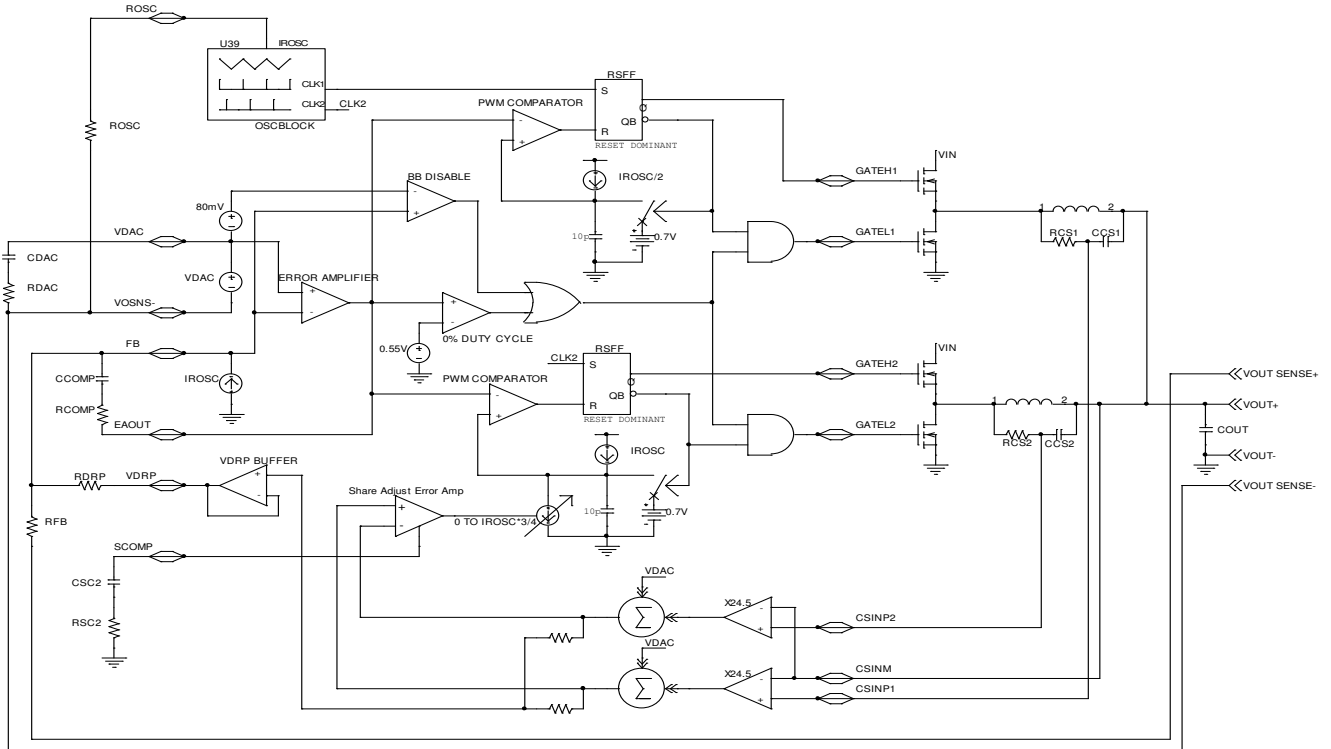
ROSC
U39
IROSC
CLK1
CLK2
CLK2
OSCBLOCK
ROSC
RSFF
S
R
Q
QB
RESET DOMINANT
PWM COMPARATOR
-
+
IROSC/2
BB DISABLE
80mV
VIN
GATEH1
GATEL1
0.7V
10p
1
2
RCS1
CCS1
VDAC
CDAC
RDAC
VDAC
VOSNS-
ERROR AMPLIFIER
+
-
0% DUTY CYCLE
0.55V
FB
CCOMP
RCOMP
EAOUT
IROSC
CLK2
RSFF
S
R
Q
QB
RESET DOMINANT
PWM COMPARATOR
GATEH2
GATEL2
VIN
IROSC
1
2
RCS2
CCS2
VOUT SENSE+
VOUT+
COUT
VOUT-
VOUT SENSE-
RDRP
VDRP
VDRP BUFFER
RFB
Share Adjust Error Amp
0 TO IROSC*3/4
10p
0.7V
SCOMP
CSC2
RSC2
VDAC
X24.5
CSINP2
VDAC
X24.5
CSINM
CSINP1